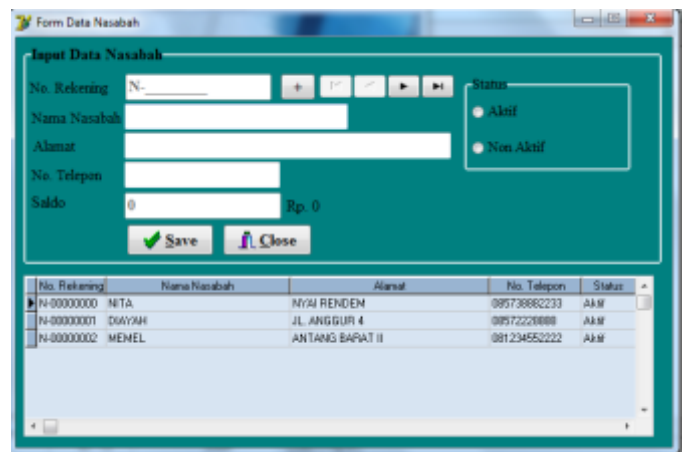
Form Data Nasabah

Input Data Nasabah

No. Rekening N-________

Nama Nasabah

Alamat

No. Telepon

Saldo 0 Rp. 0

Status

Aktif

Non Aktif

Save

Close

| No. Rekening | Nama Nasabah | Alamat | No. Telepon | Status |
|---|---|---|---|---|
| N-00000000 | NITA | NYAI RENDEM | 085738882233 | Aktif |
| N-00000001 | DIAYAH | JL. ANGGUR 4 | 085722288888 | Aktif |
| N-00000002 | MEMEL | ANTANG BARAT II | 081234552222 | Aktif |